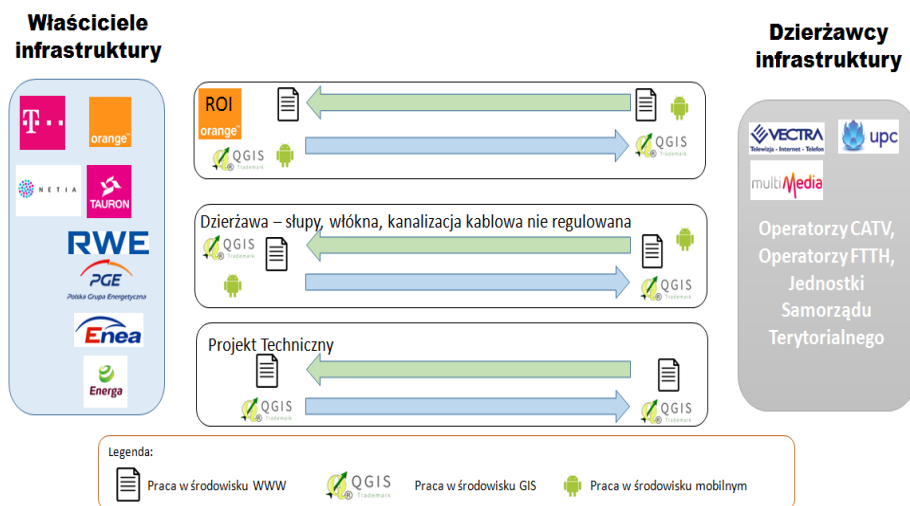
Właściciele infrastruktury

T · ·

orange

NETIA

TAURON

RWE

PGE
Polska Grupa Energetyczna

Enea

Energa

ROI
orange

QGIS
Trademark

QGIS
Trademark

Dzierżawa – słupy, włókna, kanalizacja kablowa nie regulowana

QGIS
Trademark

QGIS
Trademark

Projekt Techniczny

QGIS
Trademark

QGIS
Trademark

Dzierżawcy infrastruktury

VECTRA
Telewizja · Internet · Telefon

upc

multiMedia

Operatorzy CATV, Operatorzy FTTH, Jednostki Samorządu Terytorialnego

Legenda:

Praca w środowisku WWW

QGIS
Trademark
Praca w środowisku GIS

Praca w środowisku mobilnym